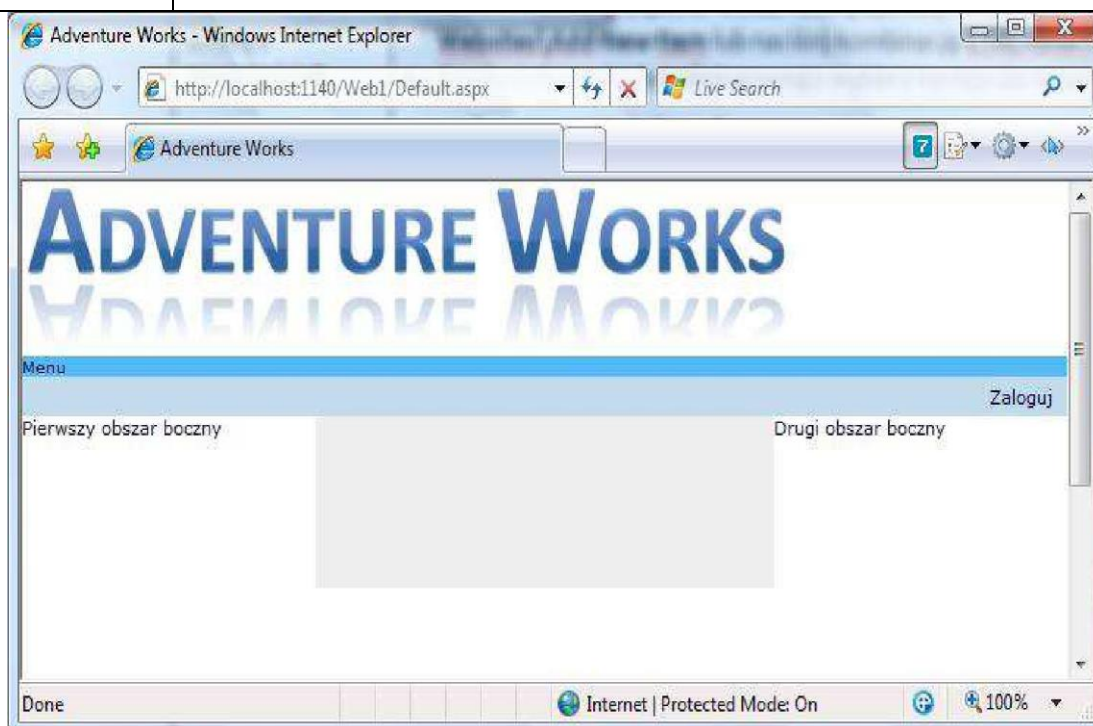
Adventure Works - Windows Internet Explorer

http://localhost:1140/Web1/Default.aspx

Live Search

Adventure Works

ADVENTURE WORKS

Menu

Zaloguj

Pierwszy obszar boczny

Drugi obszar boczny

Done

Internet | Protected Mode: On

100%